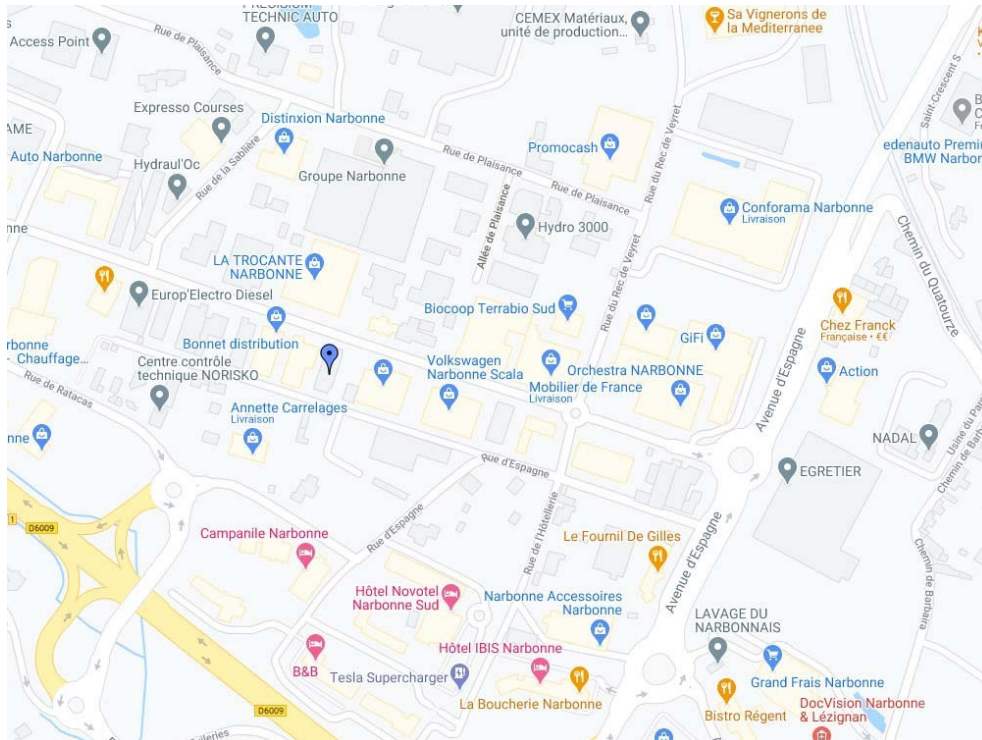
PRECISIUM TECHNIC AUTO
CEMEX Matériaux, unité de production...
Sa Vignerons de la Mediterranee
Access Point
Rue de Plaisance
Expresso Courses
Distinxion Narbonne
AME
Auto Narbonne
Hydraul'Oc
Rue de la Sablière
Groupe Narbonne
Rue de Plaisance
Promocash
Rue du Rec de Veyret
Rue de Plaisance
Saint-Crescent S
edenauto Premi BMW Narbo
nne
Allée de Plaisance
Hydro 3000
Conforama Narbonne
Livraison
Chemin du Quatourze
LA TROCANTE NARBONNE
Europ'Electro Diesel
Biocoop Terrabio Sud
Rue du Rec de Veyret
GiFi
Chez Franck
Française · €€
rbonne - Chauffage...
Bonnet distribution
Centre contrôle technique NORISKO
Volkswagen Narbonne Scala
Orchestra NARBONNE
Mobilier de France
Livraison
Avenue d'Espagne
Action
Rue de Ratacas
Annette Carrelages
Livraison
nne
NADAL
Rue d'Espagne
EGRETIER
D6009
Rue de l'Hôtellerie
Campanile Narbonne
Rue d'Espagne
Le Fournil De Gilles
Avenue d'Espagne
Chemin de Barbaira
Hôtel Novotel Narbonne Sud
Narbonne Accessoires Narbonne
LAVAGE DU NARBONNAIS
Hôtel IBIS Narbonne
B&B
Tesla Supercharger
Grand Frais Narbonne
La Boucherie Narbonne
D6009
DocVision Narbonne & Lézignan
Bistro Régent